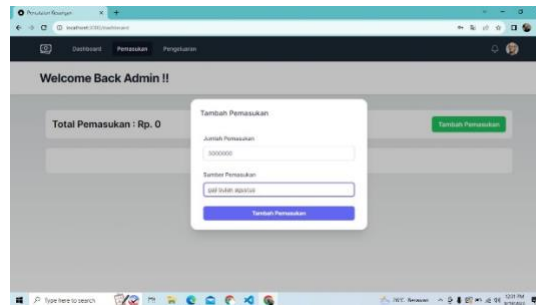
Pencatatan Keuangan

localhost:3000/dashboard

Dashboard Pemasukan Pengeluaran

Welcome Back Admin !!

Total Pemasukan : Rp. 0

Tambah Pemasukan

Tambah Pemasukan

Jumlah Pemasukan

3000000

Sumber Pemasukan

gaji bulan agustus

Tambah Pemasukan

Type here to search

26°C Berawan

12:01 PM